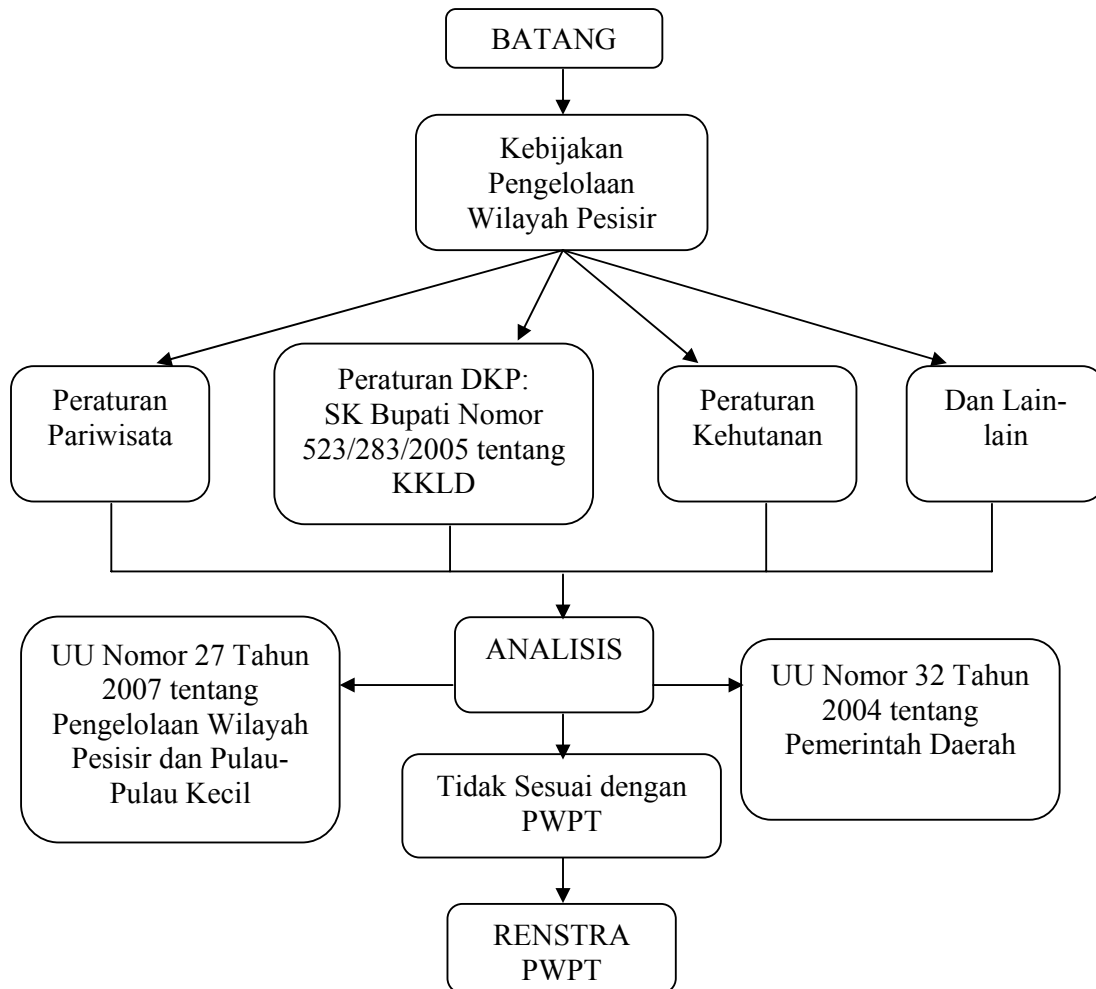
BATANG

Kebijakan Pengelolaan Wilayah Pesisir

Peraturan Pariwisata

Peraturan DKP: SK Bupati Nomor 523/283/2005 tentang KKLD

Peraturan Kehutanan

Dan Lain-lain

UU Nomor 27 Tahun 2007 tentang Pengelolaan Wilayah Pesisir dan Pulau-Pulau Kecil

ANALISIS

UU Nomor 32 Tahun 2004 tentang Pemerintah Daerah

Tidak Sesuai dengan PWPT

RENSTRA PWPT